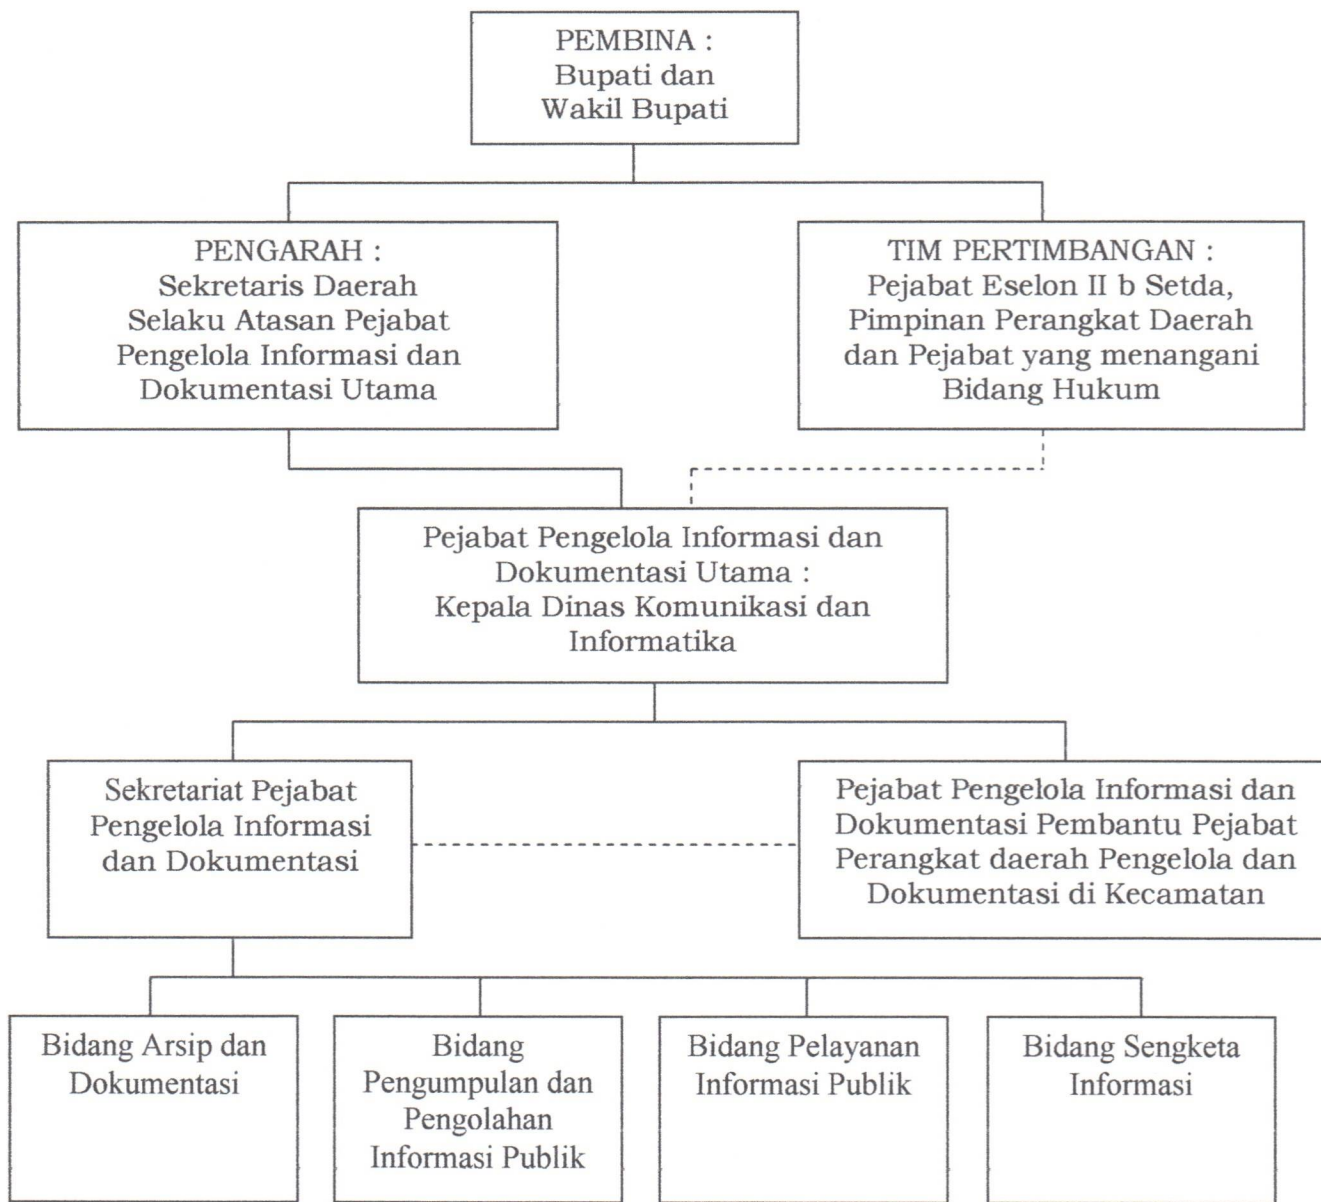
PEMBINA :
Bupati dan
Wakil Bupati

PENGARAH :
Sekretaris Daerah
Selaku Atasan Pejabat
Pengelola Informasi dan
Dokumentasi Utama

TIM PERTIMBANGAN :
Pejabat Eselon II b Setda,
Pimpinan Perangkat Daerah
dan Pejabat yang menangani
Bidang Hukum

Pejabat Pengelola Informasi dan
Dokumentasi Utama :
Kepala Dinas Komunikasi dan
Informatika

Sekretariat Pejabat
Pengelola Informasi
dan Dokumentasi

Pejabat Pengelola Informasi dan
Dokumentasi Pembantu Pejabat
Perangkat daerah Pengelola dan
Dokumentasi di Kecamatan

Bidang Arsip dan
Dokumentasi

Bidang
Pengumpulan dan
Pengolahan
Informasi Publik

Bidang Pelayanan
Informasi Publik

Bidang Sengketa
Informasi